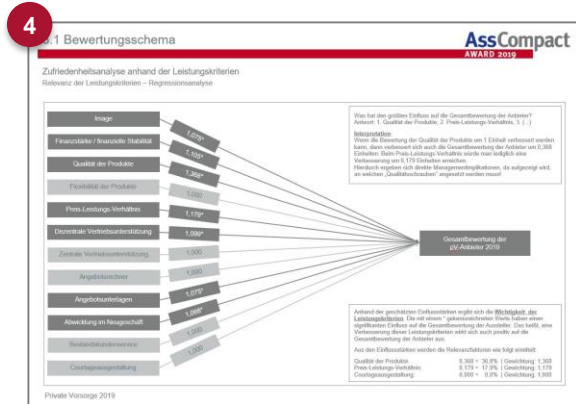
4

3.1 Bewertungsschema

AssCompact AWARD 2019

Zufriedenheitsanalyse anhand der Leistungskriterien
Relevanz der Leistungskriterien – Regressionsanalyse

Image
Finanzstärke / finanzielle Stabilität
Qualität der Produkte
Flexibilität der Produkte
Preis-Leistungs-Verhältnis
Dezentrale Vertriebsunterstützung
Zentrale Vertriebsunterstützung
Angebotsrechner
Angebotsunterlagen
Abwicklung im Neugeschäft
Bestandskundenservice
Courtageausgestaltung

1,070*
1,105*
1,368*
1,000
1,179*
1,096*
1,000
1,000
1,073*
1,068*
1,000
1,000

Gesamtbewertung der pV-Anbieter 2019

Was hat den größten Einfluss auf die Gesamtbewertung der Anbieter? Antwort: 1. Qualität der Produkte, 2. Preis-Leistungs-Verhältnis, 3. (...)

Interpretation:
Wenn die Bewertung der Qualität der Produkte um 1 Einheit verbessert werden kann, dann verbessert sich auch die Gesamtbewertung der Anbieter um 0,368 Einheiten. Beim Preis-Leistungs-Verhältnis würde man lediglich eine Verbesserung um 0,179 Einheiten erreichen.
Hierdurch ergeben sich direkte Managementimplikationen, da aufgezeigt wird, an welchen „Qualitätsschrauben" angesetzt werden muss!

Anhand der geschätzten Einflussstärken ergibt sich die Wichtigkeit der Leistungskriterien. Die mit einem * gekennzeichneten Werte haben einen signifikanten Einfluss auf die Gesamtbewertung der Anbieter. Das heißt, eine Verbesserung dieser Leistungskriterien wirkt sich auch positiv auf die Gesamtbewertung der Anbieter aus.

Aus den Einflussstärken werden die Relevanzfaktoren wie folgt ermittelt:

Qualität der Produkte: 0,368 = 36,8% | Gewichtung: 1,368
Preis-Leistungs-Verhältnis: 0,179 = 17,9% | Gewichtung: 1,179
Courtageausgestaltung: 0,000 = 0,0% | Gewichtung: 1,000

Private Vorsorge 2019